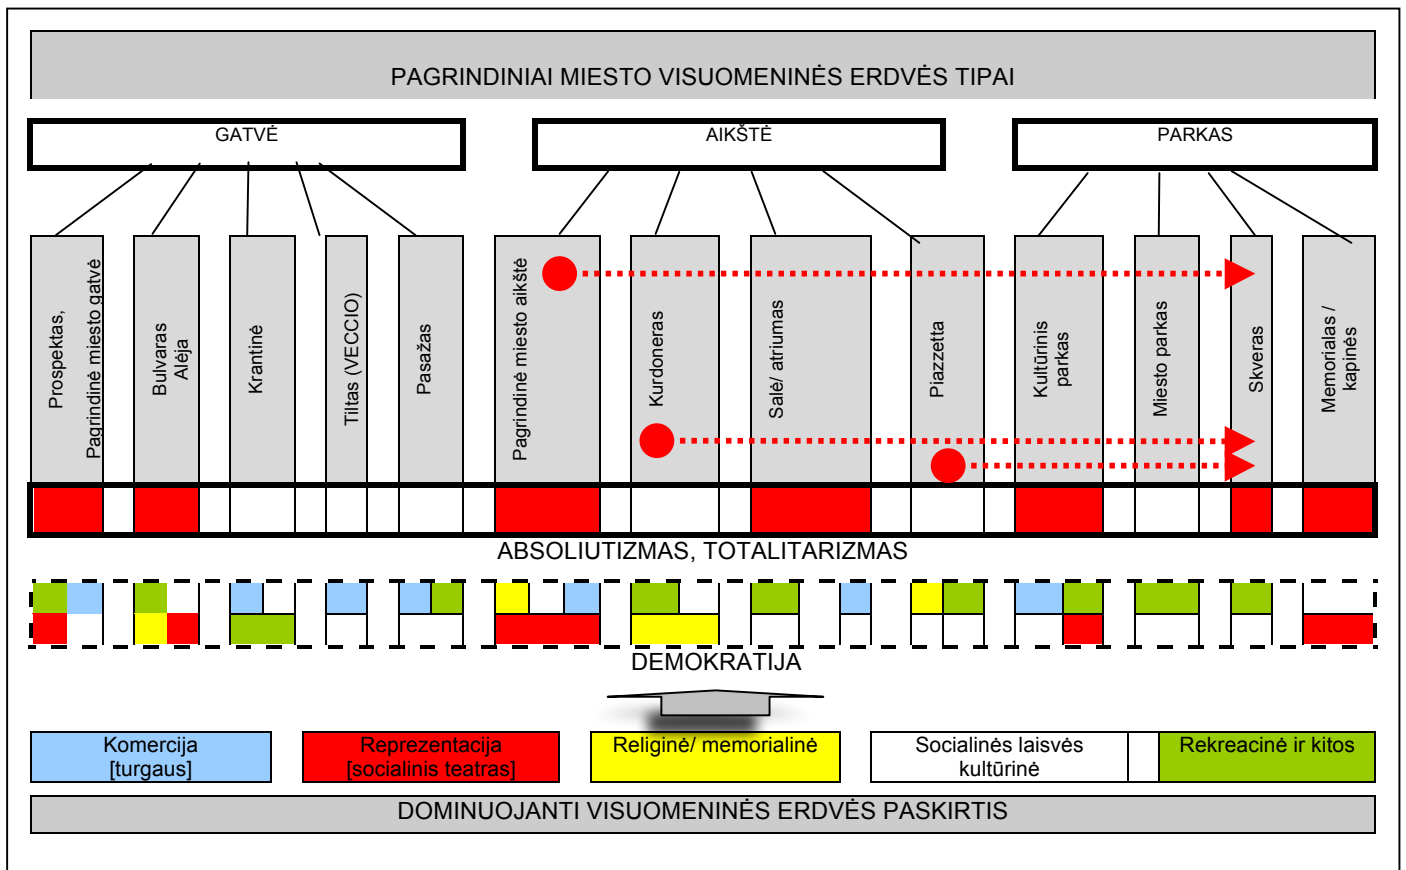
PAGRINDINIAI MIESTO VISUOMENINĖS ERDVĖS TIPAI

GATVĖ

AIKŠTĖ

PARKAS

Prospektas, Pagrindinė miesto gatvė

Bulvaras Alėja

Krantinė

Tiltas (VECCIO)

Pasažas

Pagrindinė miesto aikštė

Kurdoneras

Salė/ atriumas

Piazzetta

Kultūrinis parkas

Miesto parkas

Skveras

Memorialas / kapinės

ABSOLIUTIZMAS, TOTALITARIZMAS

DEMOKRATIJA

Komercija [turgaus]

Reprezentacija [socialinis teatras]

Religinė/ memorialinė

Socialinės laisvės kultūrinė

Rekreacinė ir kitos

DOMINUOJANTI VISUOMENINĖS ERDVĖS PASKIRTIS